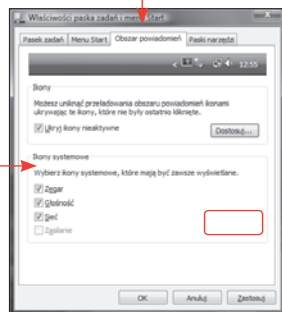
Właściwości paska zadań i menu Start

Pasek zadań | Menu Start | Obszar powiadomień | Paski narzędzi

12:55

Ikony

Możesz uniknąć przeładowania obszaru powiadomień ikonami ukrywając te ikony, które nie były ostatnio kliknięte.

Ukryj ikony nieaktywne

Dostosuj...

Ikony systemowe

Wybierz ikony systemowe, które mają być zawsze wyświetlane.

Zegar

Głośność

Sieć

Zasilanie

OK | Anuluj | Zastosuj